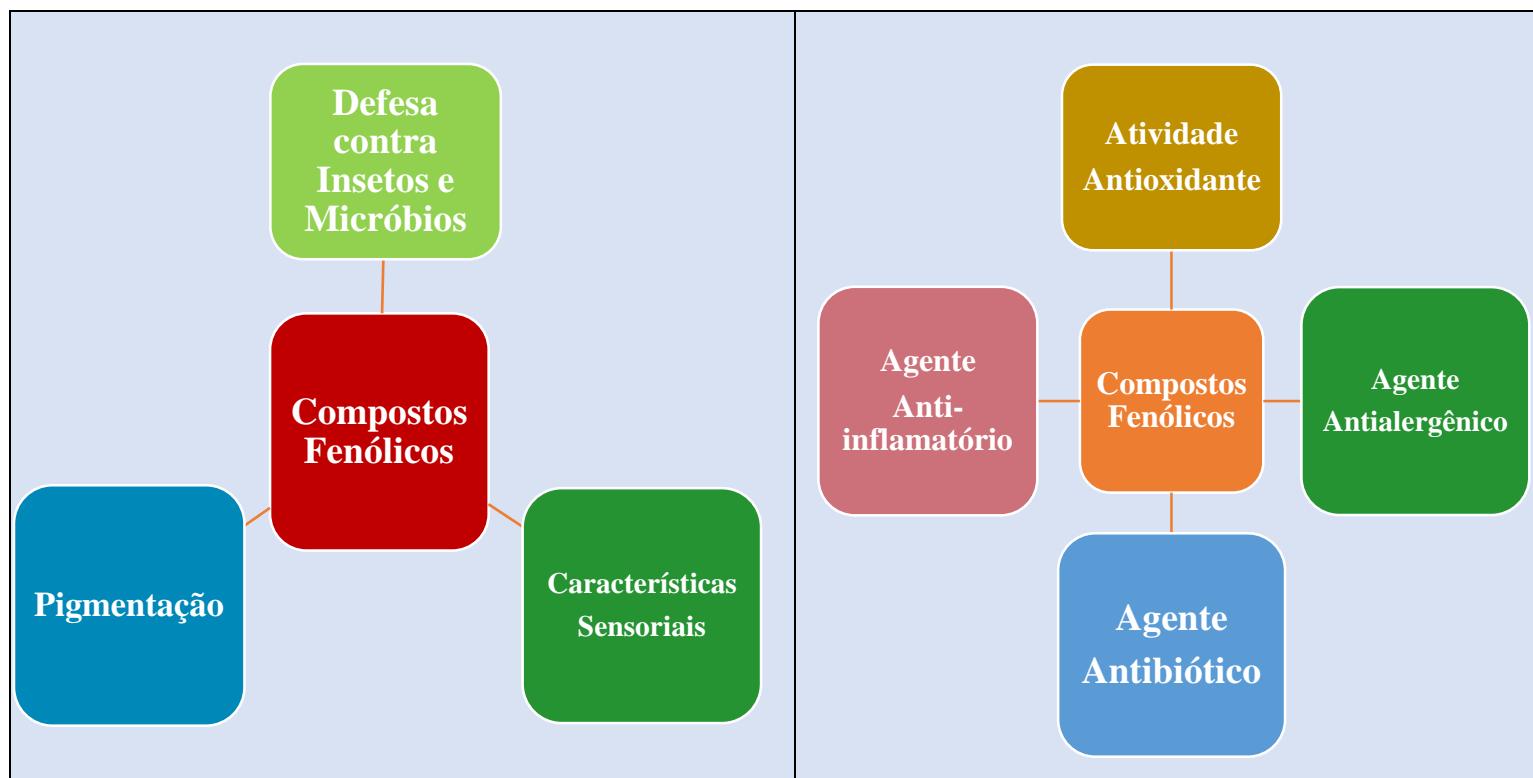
Defesa contra Insetos e Micróbios

Compostos Fenólicos

Pigmentação

Características Sensoriais

Atividade Antioxidante

Agente Anti-inflamatório

Compostos Fenólicos

Agente Antialergênico

Agente Antibiótico